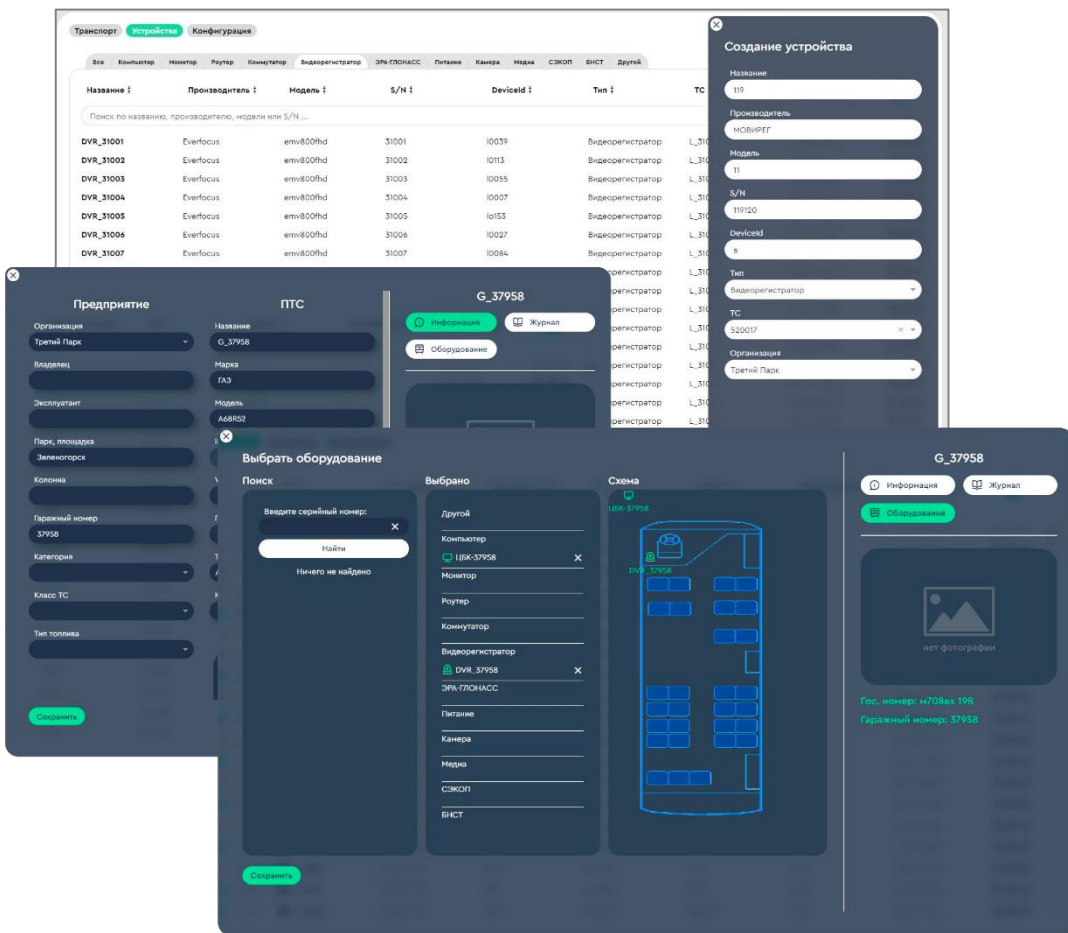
Транспорт Устройства Конфигурация

Все Компьютер Монитор Роутер Коммутатор Видеорегистратор ЭРА-ГЛОНАСС Питание Камера Медиа СЭКОП БНСТ Другой

| Название ↕ | Производитель ↕ | Модель ↕ | S/N ↕ | DeviceId ↕ | Тип ↕ | ТС |
|---|---|---|---|---|---|---|
| DVR_31001 | Everfocus | emv800fhd | 31001 | I0039 | Видеорегистратор | L_310 |
| DVR_31002 | Everfocus | emv800fhd | 31002 | I0113 | Видеорегистратор | L_310 |
| DVR_31003 | Everfocus | emv800fhd | 31003 | I0055 | Видеорегистратор | L_310 |
| DVR_31004 | Everfocus | emv800fhd | 31004 | I0007 | Видеорегистратор | L_310 |
| DVR_31005 | Everfocus | emv800fhd | 31005 | Io153 | Видеорегистратор | L_310 |
| DVR_31006 | Everfocus | emv800fhd | 31006 | I0027 | Видеорегистратор | L_310 |
| DVR_31007 | Everfocus | emv800fhd | 31007 | I0084 | Видеорегистратор | L_310 |

Поиск по названию, производителю, модели или S/N ...

Создание устройства
Название
119
Производитель
МОВИРЕГ
Модель
11
S/N
119120
DeviceId
8
Тип
Видеорегистратор
ТС
520017
Организация
Третий Парк

Предприятие
Организация
Третий Парк
Владелец
Эксплуатант
Парк, площадка
Зеленогорск
Колонна
Гаражный номер
37958
Категория
Класс ТС
Тип топлива
Сохранить

ПТС
Название
G_37958
Марка
ГАЗ
Модель
A68R52

G_37958
Информация Журнал
Оборудование

Выбрать оборудование
Поиск
Введите серийный номер:
Найти
Ничего не найдено

Выбрано
Другой
Компьютер
ЦБК-37958
Монитор
Роутер
Коммутатор
Видеорегистратор
DVR_37958
ЭРА-ГЛОНАСС
Питание
Камера
Медиа
СЭКОП
БНСТ

Схема
ЦБК-37958
DVR_37958

Сохранить

G_37958
Информация Журнал
Оборудование
нет фотографии
Гос. номер: м708вх 198
Гаражный номер: 37958